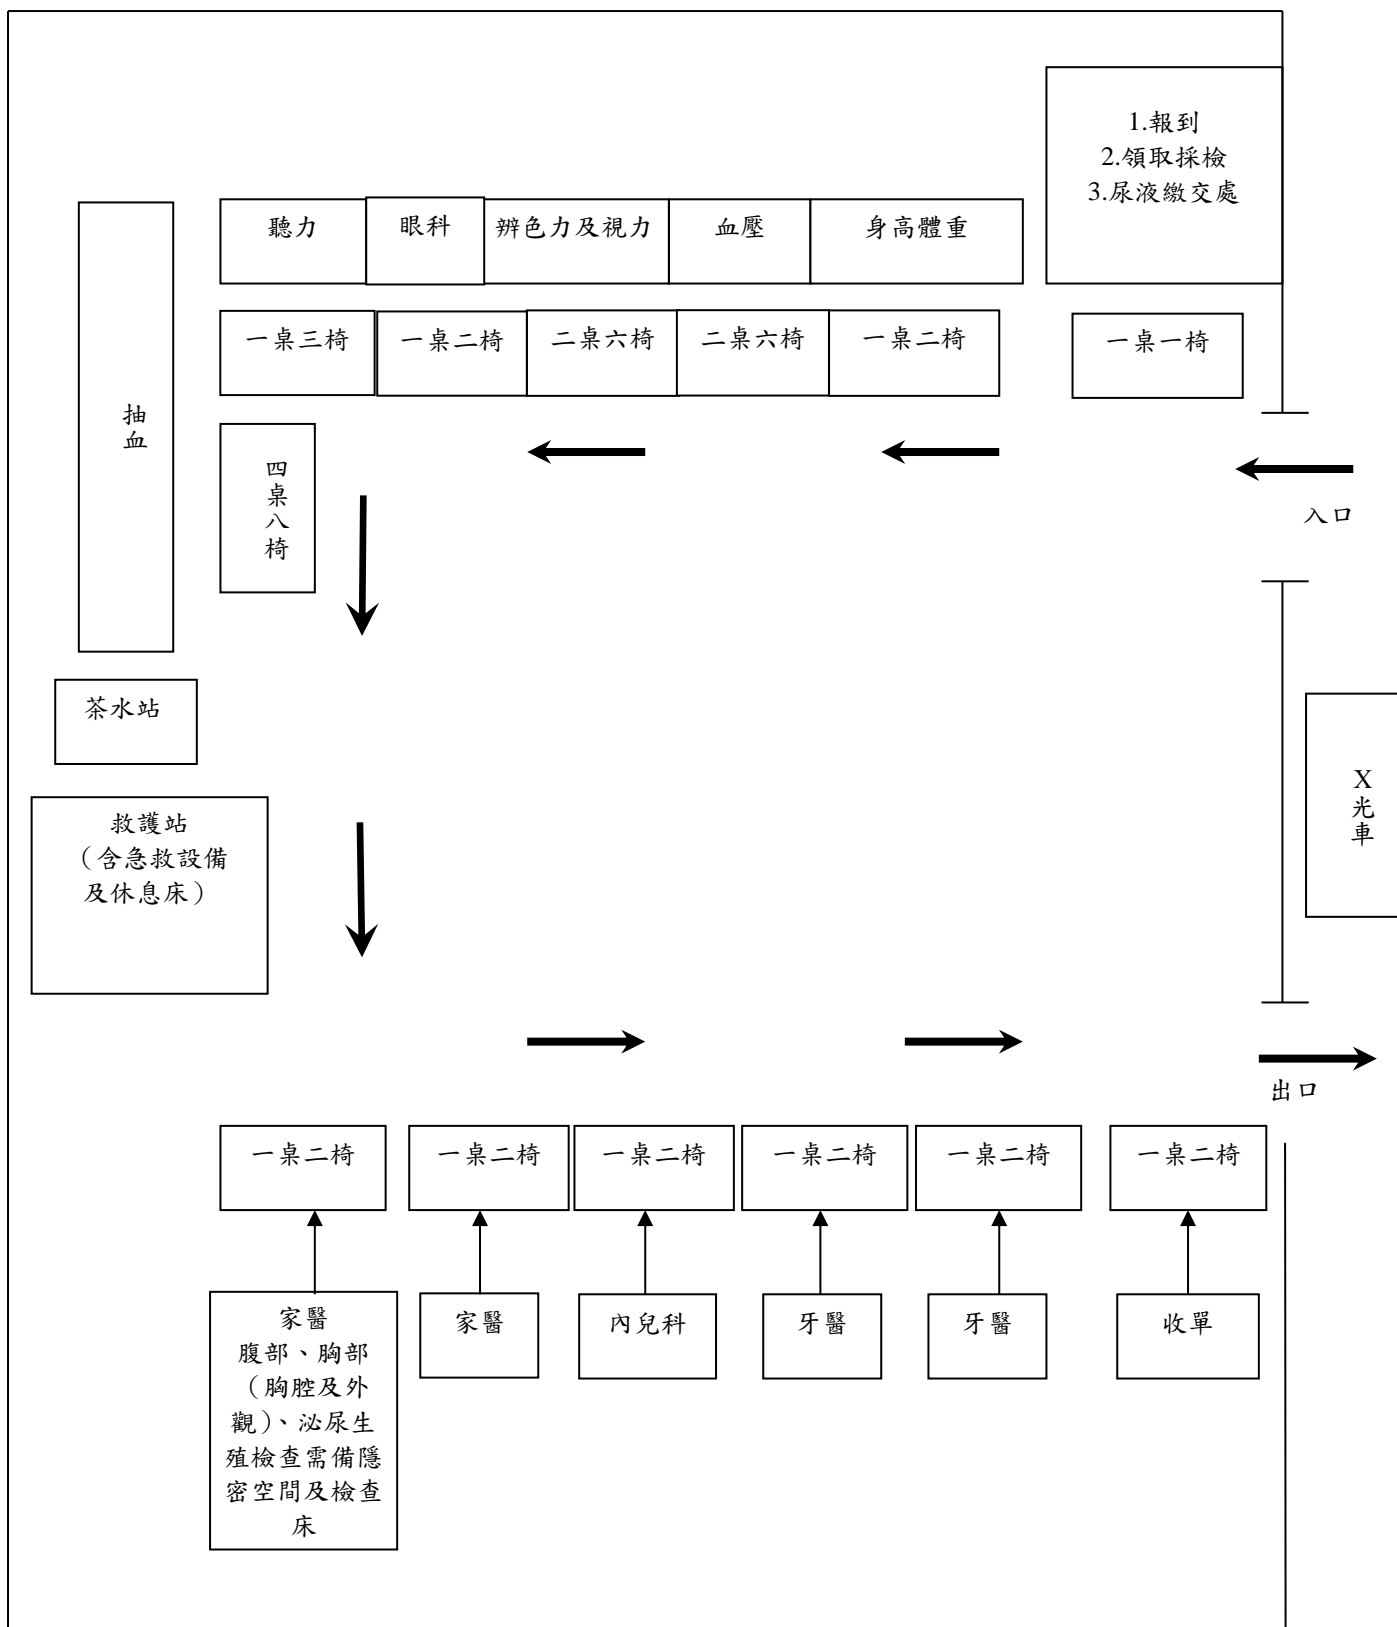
1.報到
2.領取採檢
3.尿液繳交處

聽力

眼科

辨色力及視力

血壓

身高體重

一桌三椅

一桌二椅

二桌六椅

二桌六椅

一桌二椅

一桌一椅

抽血

四桌八椅

入口

茶水站

X光車

救護站（含急救設備及休息床）

出口

一桌二椅

一桌二椅

一桌二椅

一桌二椅

一桌二椅

一桌二椅

家醫
腹部、胸部（胸腔及外觀）、泌尿生殖檢查需備隱密空間及檢查床

家醫

內兒科

牙醫

牙醫

收單